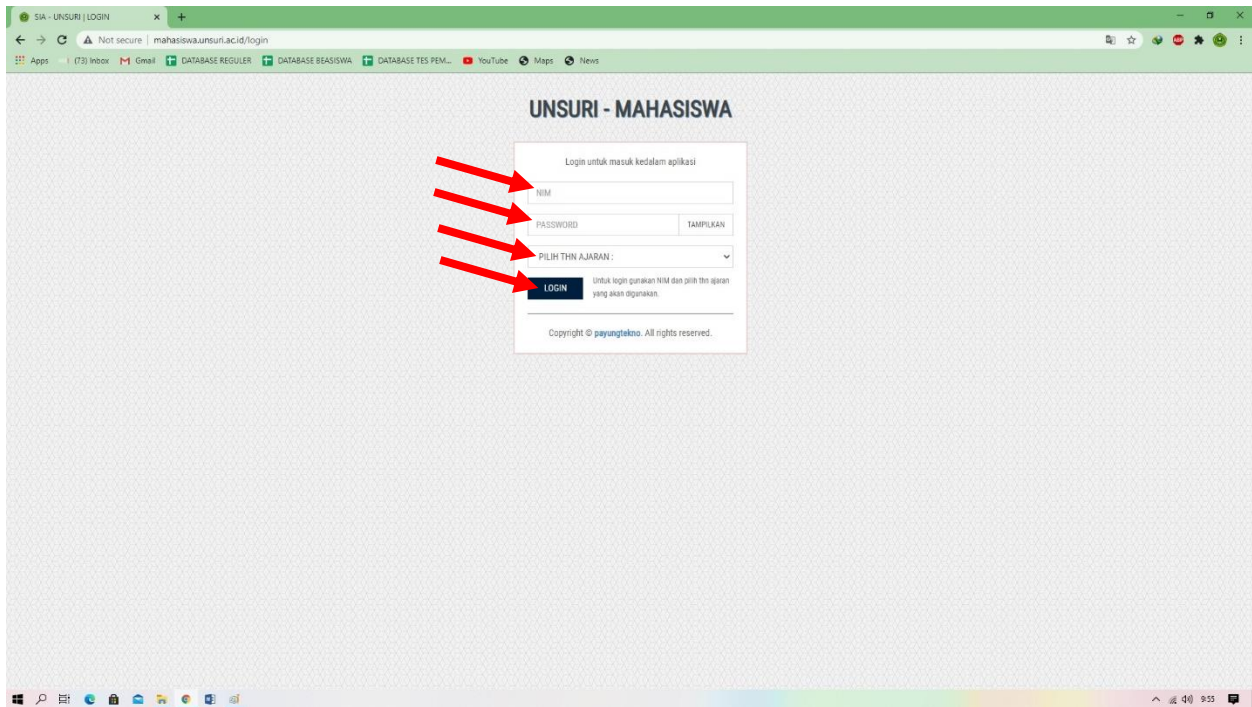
SIA - UNSURI | LOGIN

Not secure | mahasiswa.unsuri.ac.id/login

Apps (73) Inbox Gmail DATABASE REGULER DATABASE BEASISWA DATABASE TES PEM... YouTube Maps News

UNSURI - MAHASISWA

Login untuk masuk kedalam aplikasi

NIM

PASSWORD

TAMPILKAN

PILIH THN AJARAN :

LOGIN

Untuk login gunakan NIM dan pilih thn ajaran yang akan digunakan.

Copyright © payungtekno. All rights reserved.

9:55